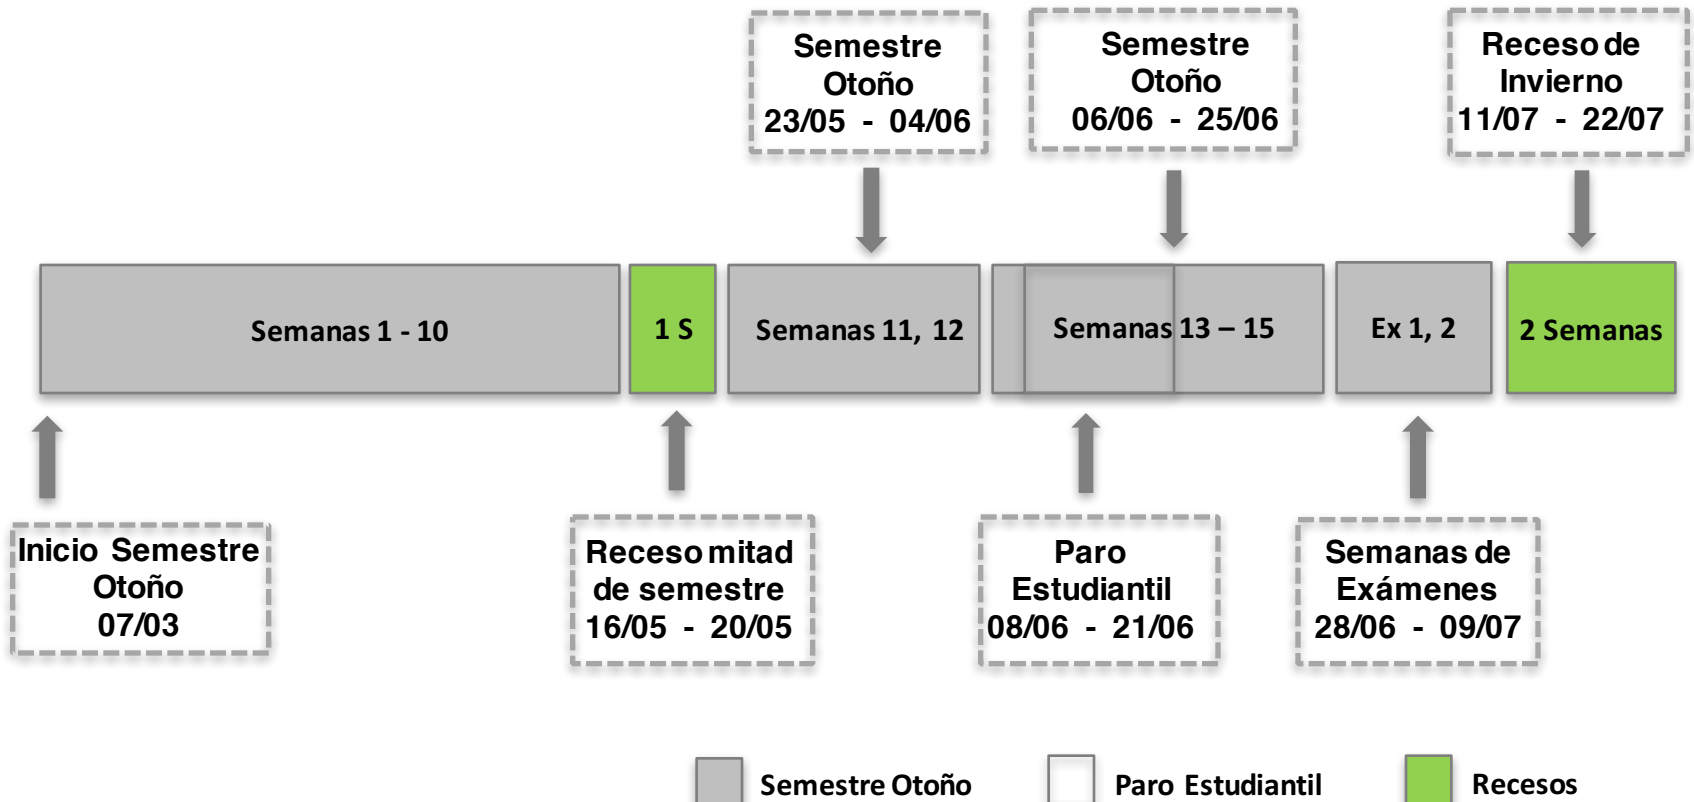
Semestre Otoño 23/05 - 04/06

Semestre Otoño 06/06 - 25/06

Receso de Invierno 11/07 - 22/07

Semanas 1 - 10

1 S

Semanas 11, 12

Semanas 13 – 15

Ex 1, 2

2 Semanas

Inicio Semestre Otoño 07/03

Receso mitad de semestre 16/05 - 20/05

Paro Estudiantil 08/06 - 21/06

Semanas de Exámenes 28/06 - 09/07

Semestre Otoño

Paro Estudiantil

Recesos